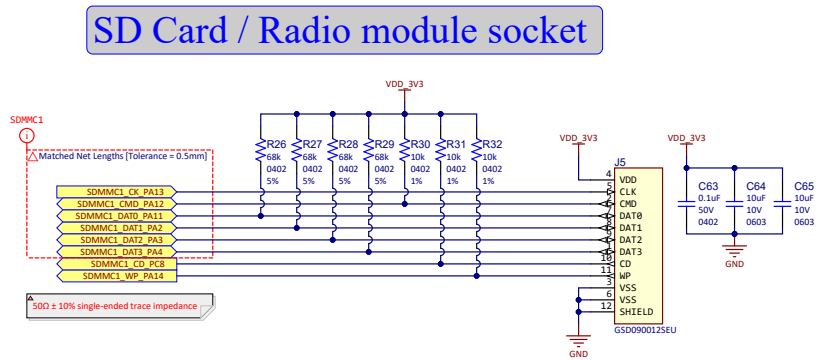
SD Card / Radio module socket

SDMMC1

Matched Net Lengths [Tolerance = 0.5mm]

VDD_3V3

R26 68k 0402 5%
R27 68k 0402 5%
R28 68k 0402 5%
R29 68k 0402 5%
R30 10k 0402 1%
R31 10k 0402 1%
R32 10k 0402 1%

SDMMC1_CK_PA13
SDMMC1_CMD_PA12
SDMMC1_DAT0_PA11
SDMMC1_DAT1_PA2
SDMMC1_DAT2_PA3
SDMMC1_DAT3_PA4
SDMMC1_CD_PC8
SDMMC1_WP_PA14

50Ω ± 10% single-ended trace impedance

VDD_3V3

J5
4 VDD
5 CLK
3 CMD
7 DAT0
8 DAT1
1 DAT2
2 DAT3
10 CD
11 WP
9 VSS
6 VSS
12 SHIELD
GSD090012SEU

GND

VDD_3V3

C63 0.1uF 50V 0402
C64 10uF 10V 0603
C65 10uF 10V 0603

GND